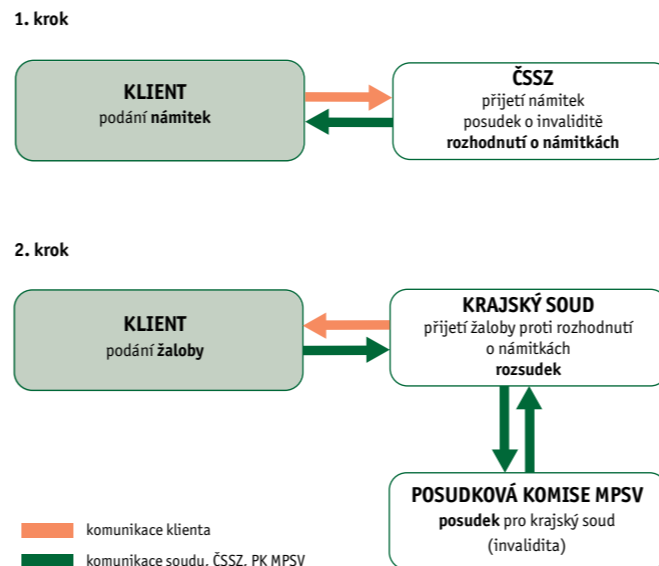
1. krok

KLIENT
podání námitek

ČSSZ
přijetí námitek
posudek o invaliditě
rozhodnutí o námitkách

2. krok

KLIENT
podání žaloby

KRAJSKÝ SOUD
přijetí žaloby proti rozhodnutí o námitkách
rozsudek

POSUDKOVÁ KOMISE MPSV
posudek pro krajský soud (invalidita)

komunikace klienta

komunikace soudu, ČSSZ, PK MPSV